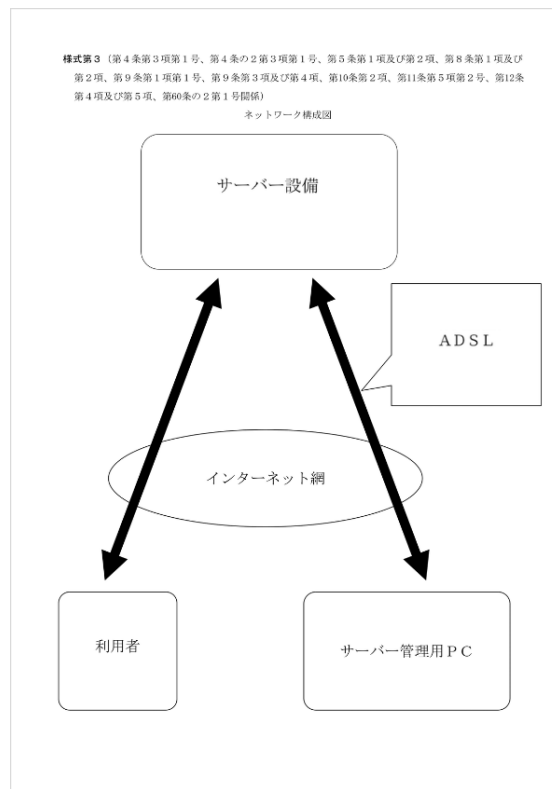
様式第３（第４条第３項第１号、第４条の２第３項第１号、第５条第１項及び第２項、第８条第１項及び第２項、第９条第１項第１号、第９条第３項及び第４項、第10条第２項、第11条第５項第２号、第12条第４項及び第５項、第60条の２第１号関係）

ネットワーク構成図

サーバー設備

ＡＤＳＬ

インターネット網

利用者

サーバー管理用ＰＣ